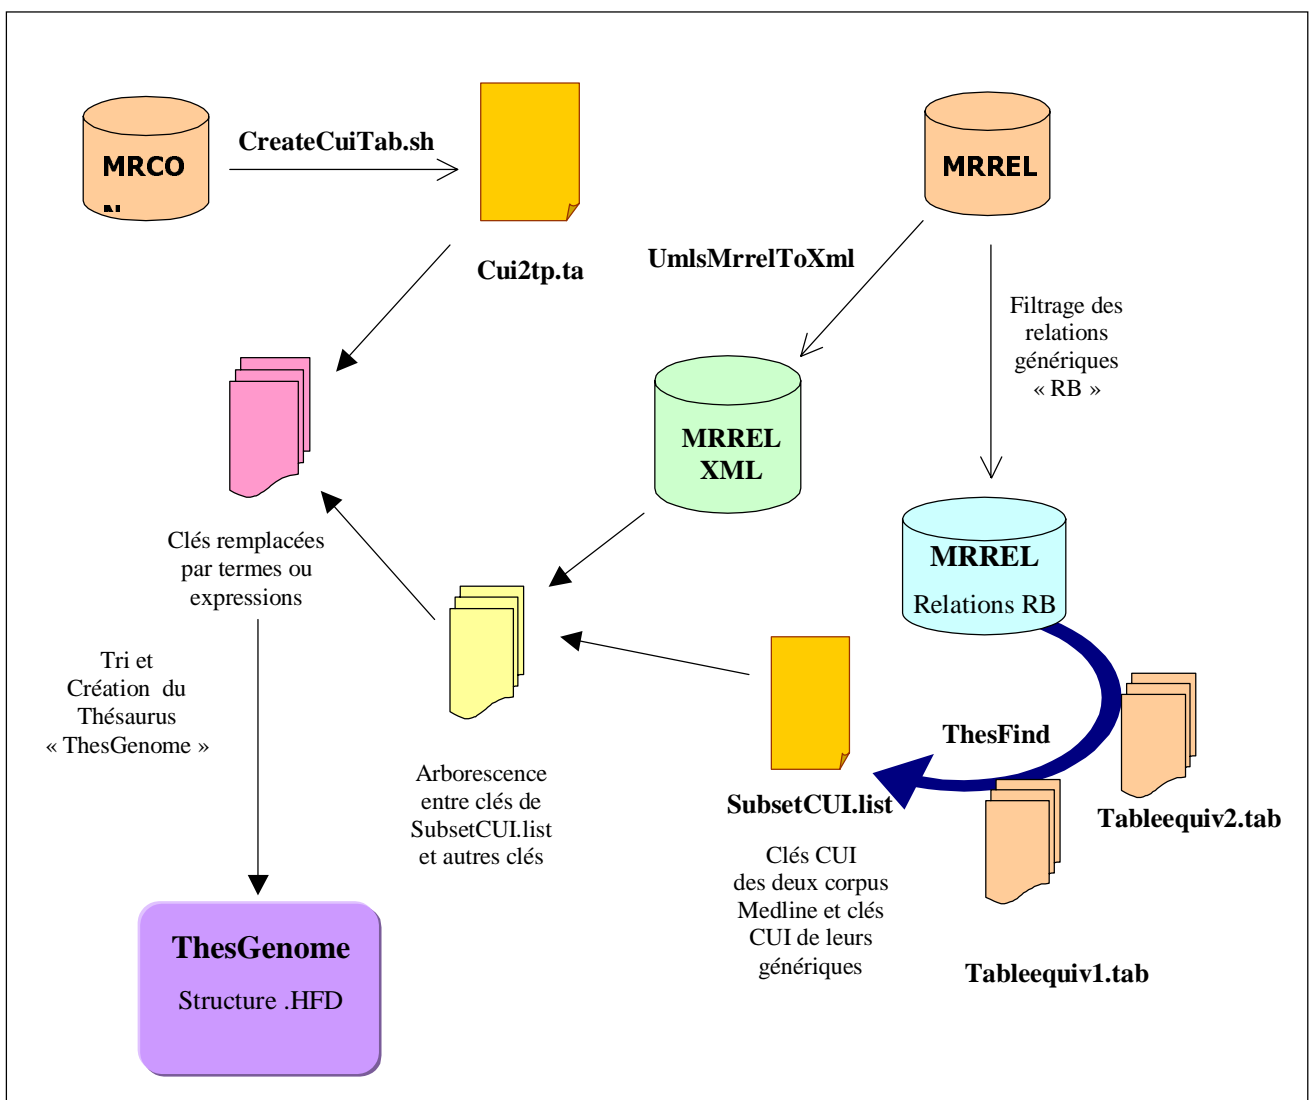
MRCO
N

CreateCuiTab.sh

Cui2tp.ta

MRREL

UmlsMrrelToXml

Filtrage des relations génériques « RB »

MRREL XML

MRREL
Relations RB

Clés remplacées par termes ou expressions

Tri et Création du Thésaurus « ThesGenome »

Arborescence entre clés de SubsetCUI.list et autres clés

ThesFind

SubsetCUI.list

Tableequiv2.tab

Clés CUI des deux corpus Medline et clés CUI de leurs génériques

Tableequiv1.tab

ThesGenome
Structure .HFD